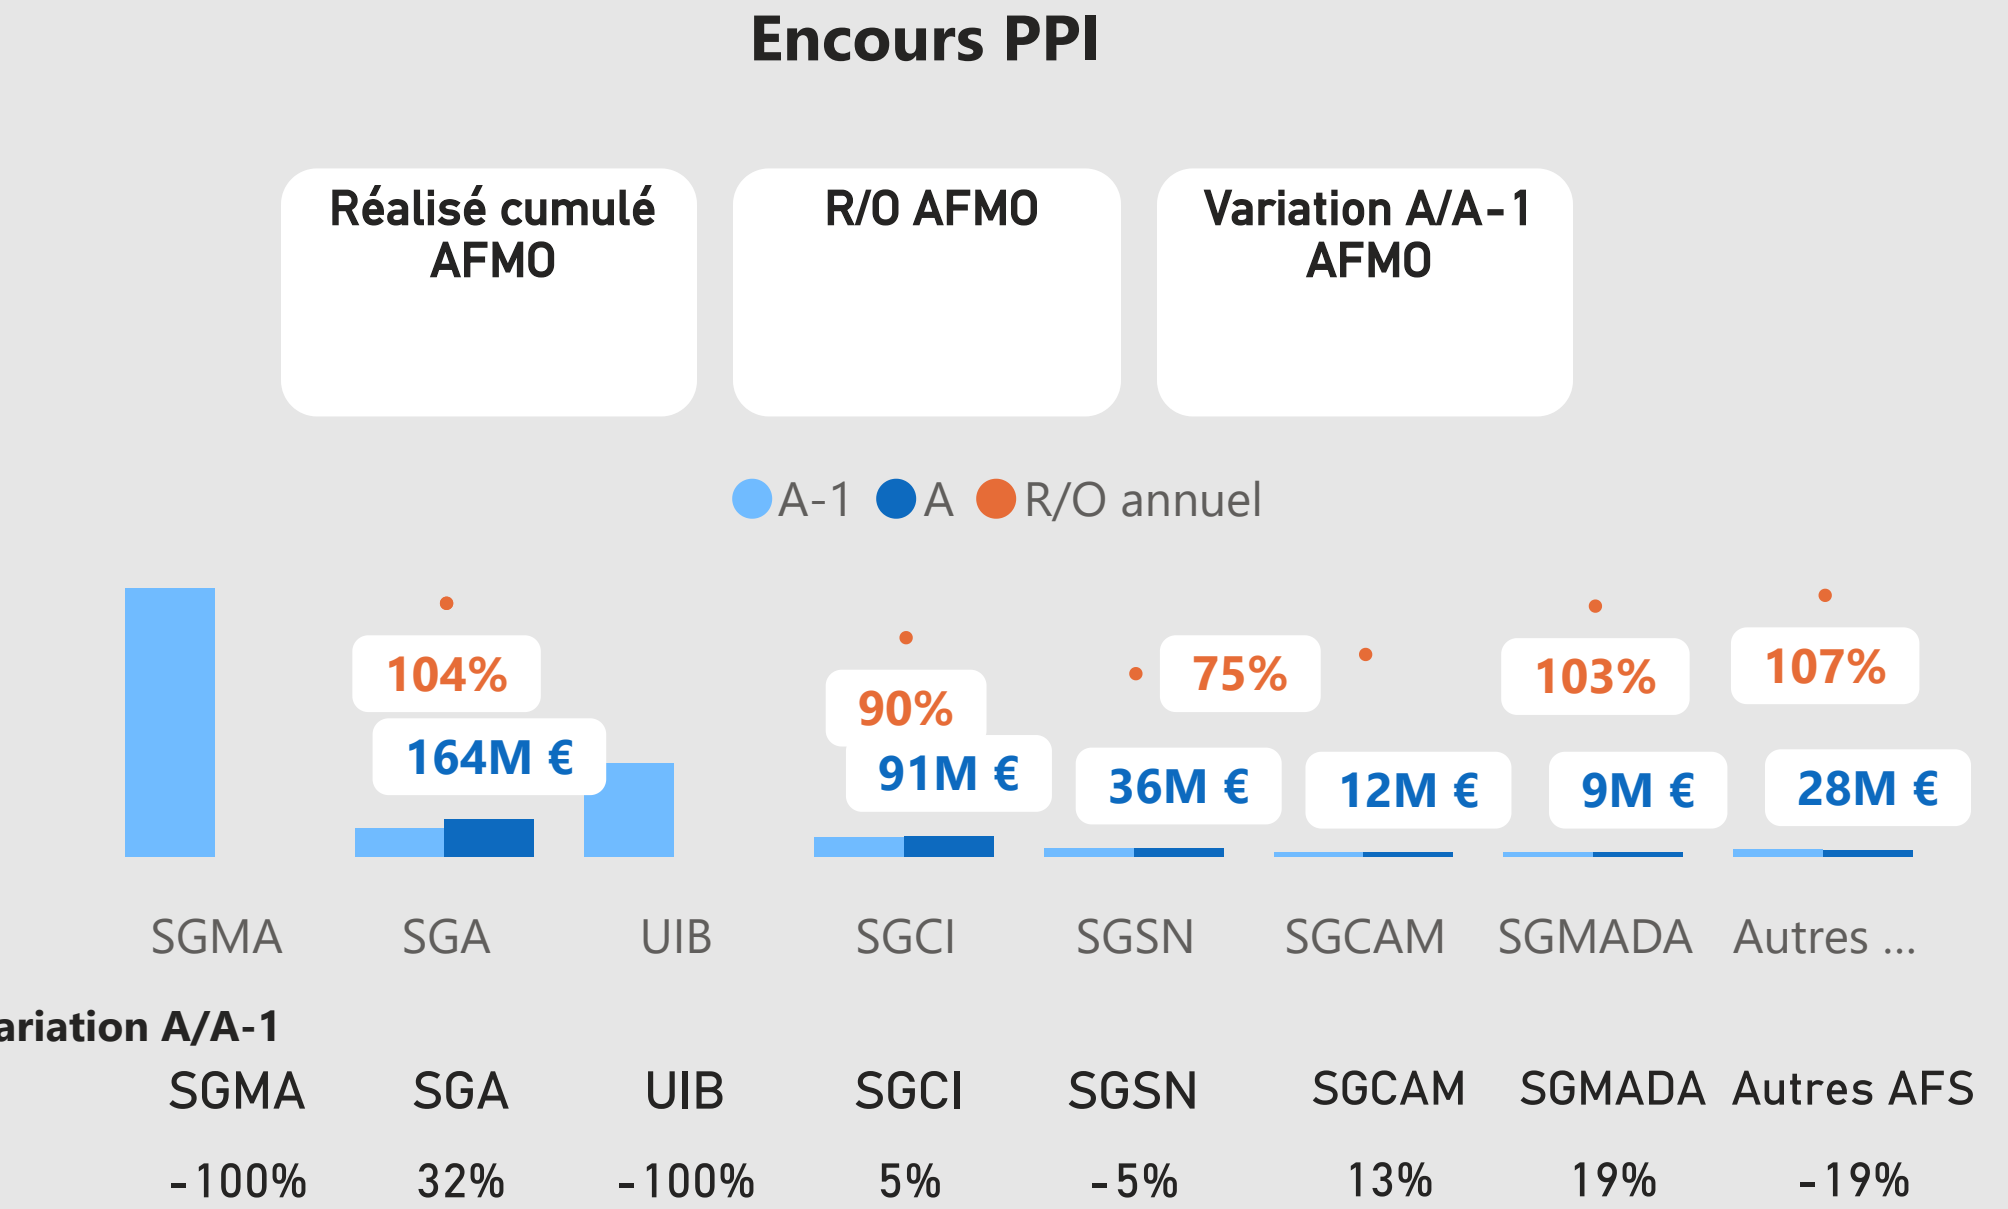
Encours PPI

Réalisé cumulé AFMO

R/O AFMO

Variation A/A-1 AFMO

A-1 A R/O annuel

104%
164M €
90%
91M €
75%
36M €
12M €
103%
9M €
107%
28M €

SGMA SGA UIB SGCI SGSN SGCAM SGMADA Autres ...

ariation A/A-1

| SGMA | SGA | UIB | SGCI | SGSN | SGCAM | SGMADA | Autres AFS |
|---|---|---|---|---|---|---|---|
| -100% | 32% | -100% | 5% | -5% | 13% | 19% | -19% |